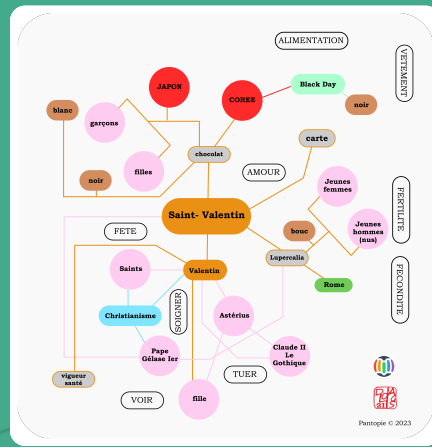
ALIMENTATION

VETEMENT

JAPON

COREE

Black Day

blanc

garçons

noir

carte

chocolat

filles

AMOUR

noir

Jeunes femmes

FERTILITE

Saint- Valentin

FETE

bouc

Jeunes hommes (nus)

Lupercalia

FECONDITE

Saints

Valentin

Rome

Christianisme

SOIGNER

Astérius

Pape Gélase Ier

Claude II Le Gothique

vigueur santé

TUER

VOIR

fille

Pantopie © 2023